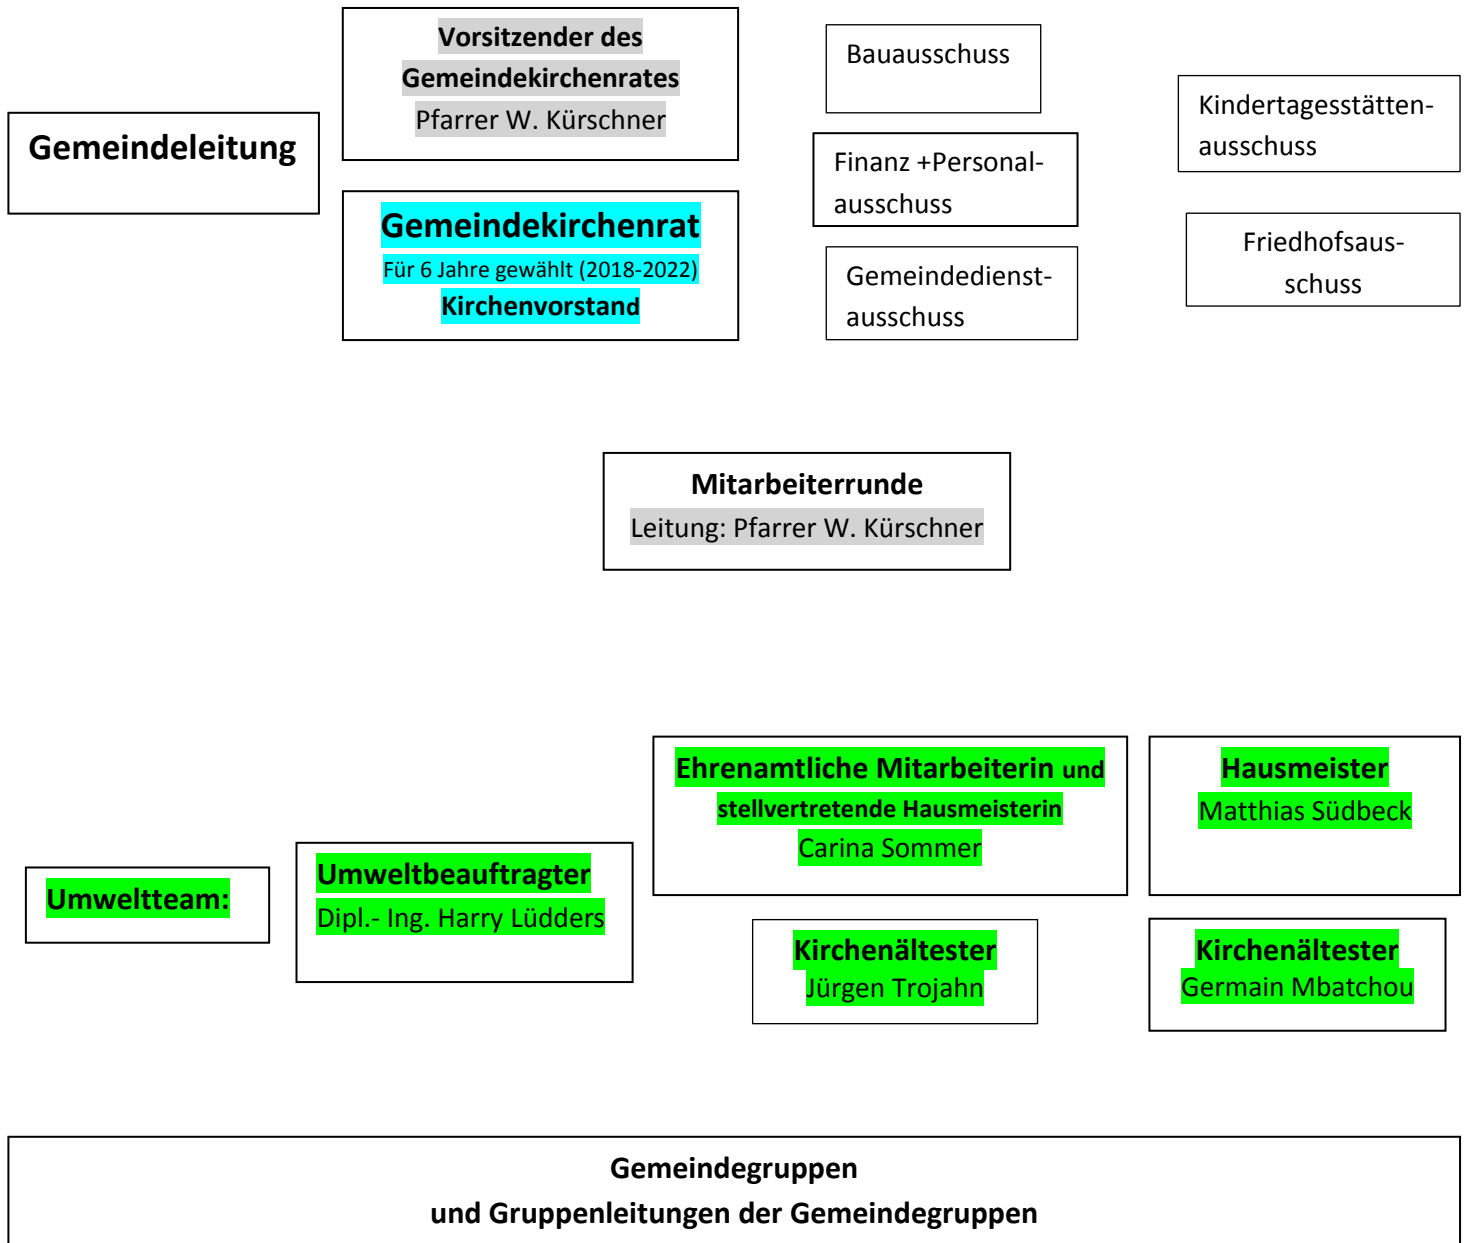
Gemeindeleitung

Vorsitzender des Gemeindekirchenrates
Pfarrer W. Kürschner

Gemeindekirchenrat
Für 6 Jahre gewählt (2018-2022)
Kirchenvorstand

Bauausschuss

Finanz +Personalausschuss

Gemeindedienstausschuss

Kindertagesstättenausschuss

Friedhofsausschuss

Mitarbeiterrunde
Leitung: Pfarrer W. Kürschner

Umweltteam:

Umweltbeauftragter
Dipl.- Ing. Harry Lüdders

Ehrenamtliche Mitarbeiterin und stellvertretende Hausmeisterin
Carina Sommer

Hausmeister
Matthias Südbeck

Kirchenältester
Jürgen Trojahn

Kirchenältester
Germain Mbatchou

Gemeindegruppen
und Gruppenleitungen der Gemeindegruppen